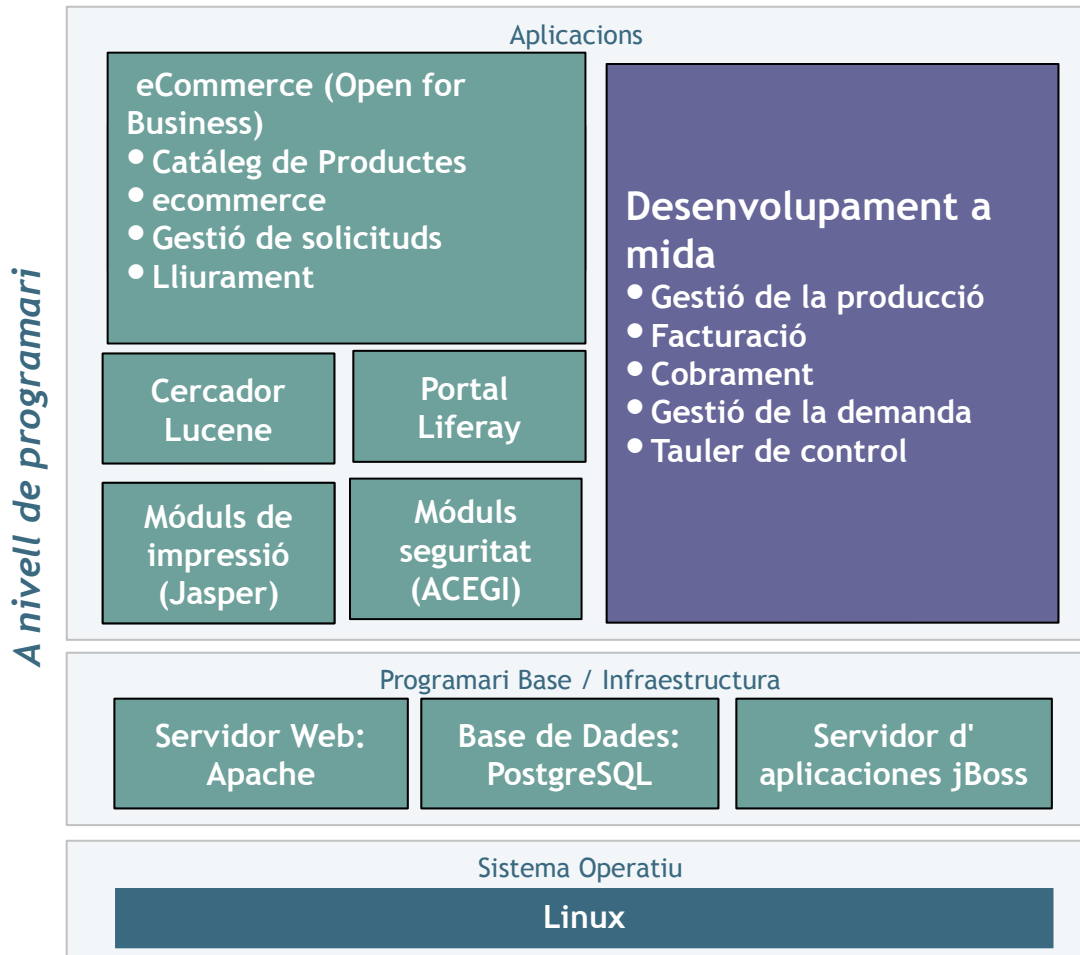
A nivell de programari

Aplicacions

eCommerce (Open for Business)
• Catáleg de Productes
• ecommerce
• Gestió de solicituds
• Lliurament

Cercador Lucene

Portal Liferay

Móduls de impressió (Jasper)

Móduls seguritat (ACEGI)

Desenvolupament a mida
• Gestió de la producció
• Facturació
• Cobrament
• Gestió de la demanda
• Tauler de control

Programari Base / Infraestructura

Servidor Web: Apache

Base de Dades: PostgreSQL

Servidor d' aplicaciones jBoss

Sistema Operatiu

Linux